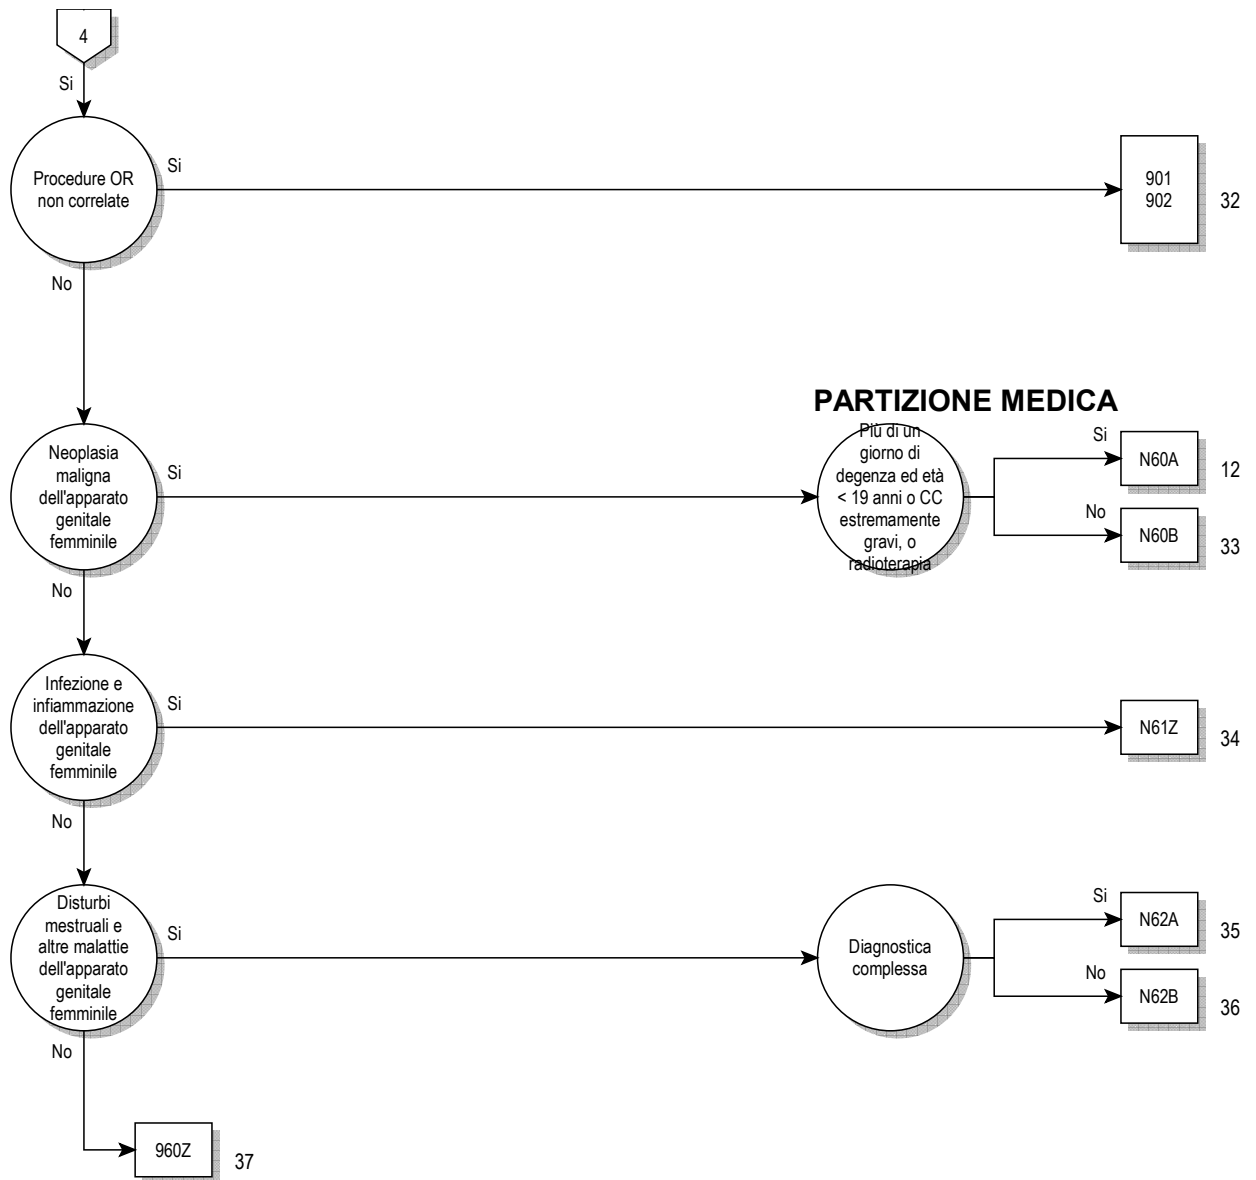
4

Si

Procedure OR non correlate

Si

901
902

32

No

PARTIZIONE MEDICA

Neoplasia maligna dell'apparato genitale femminile

Si

Più di un giorno di degenza ed età < 19 anni o CC estremamente gravi, o radioterapia

Si

N60A

12

No

N60B

33

No

Infezione e infiammazione dell'apparato genitale femminile

Si

N61Z

34

No

Disturbi mestruali e altre malattie dell'apparato genitale femminile

Si

Diagnostica complessa

Si

N62A

35

No

N62B

36

No

960Z

37